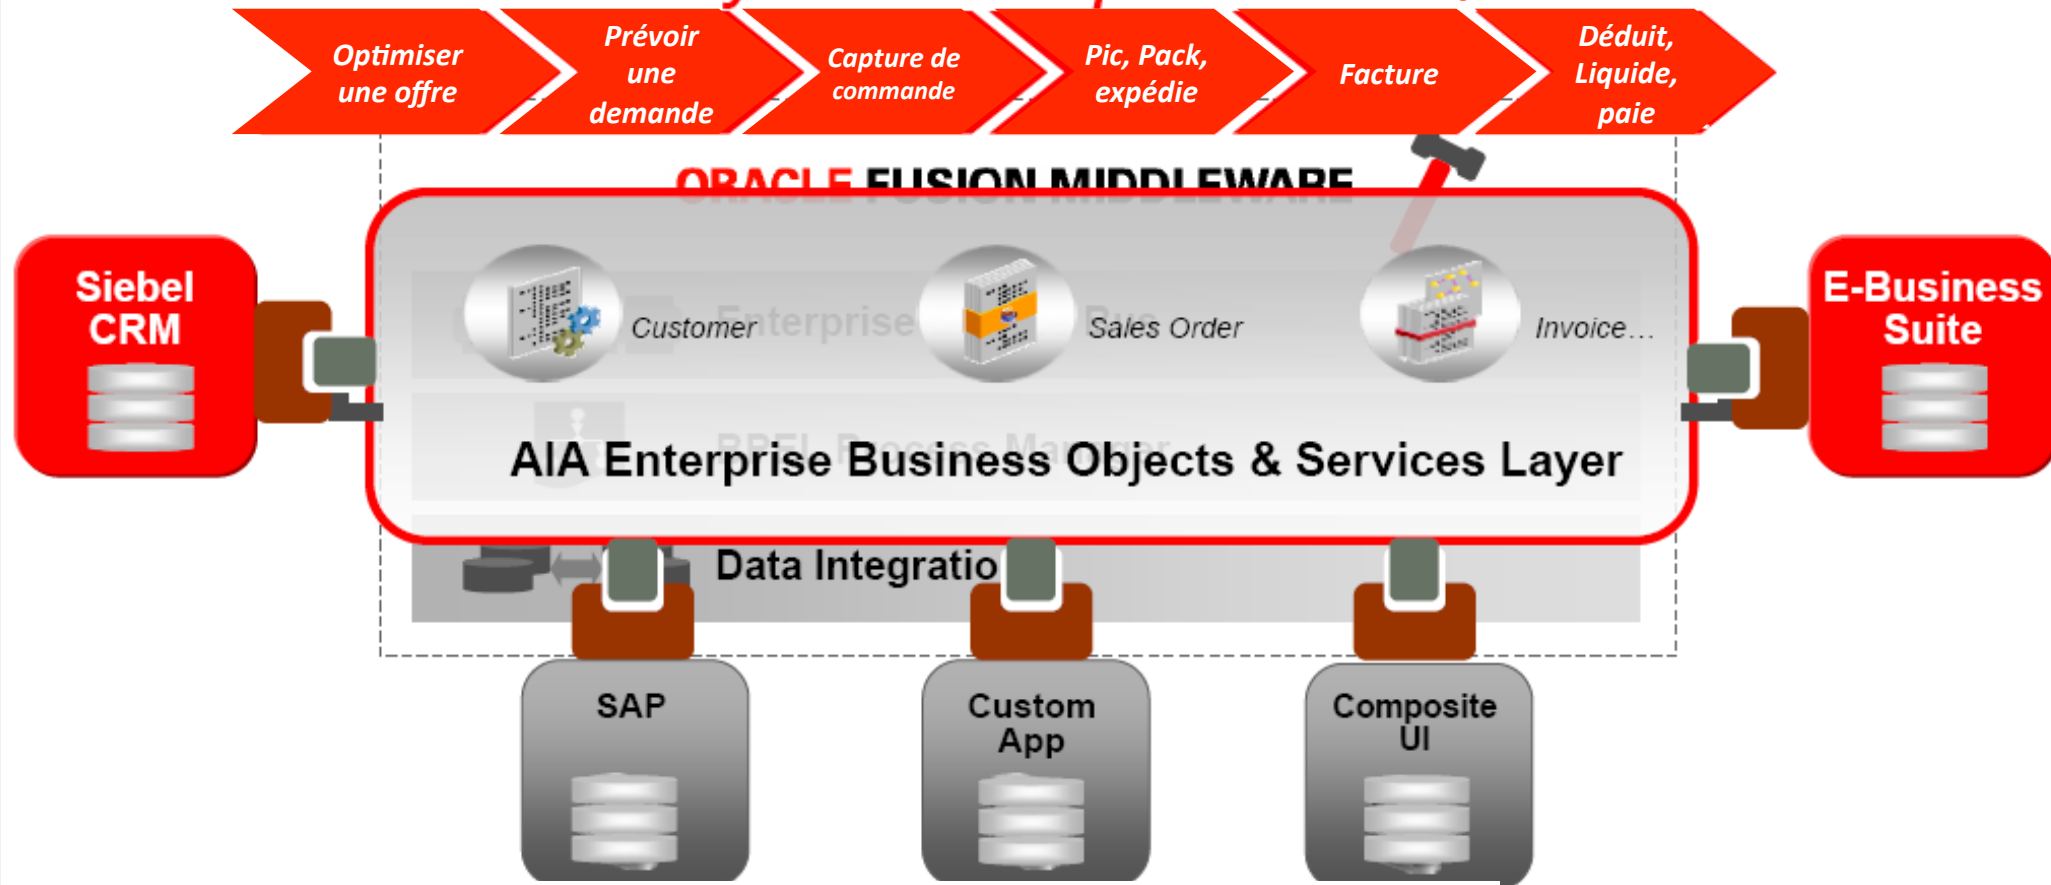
Optimiser une offre

Prévoir une demande

Capture de commande

Pic, Pack, expédie

Facture

Déduit, Liquide, paie

ORACLE FUSION MIDDLEWARE

Siebel CRM

E-Business Suite

Customer

Enterprise

Sales Order

Bus

Invoice...

BPEL Process Manager

AIA Enterprise Business Objects & Services Layer

Data Integratio

SAP

Custom App

Composite UI